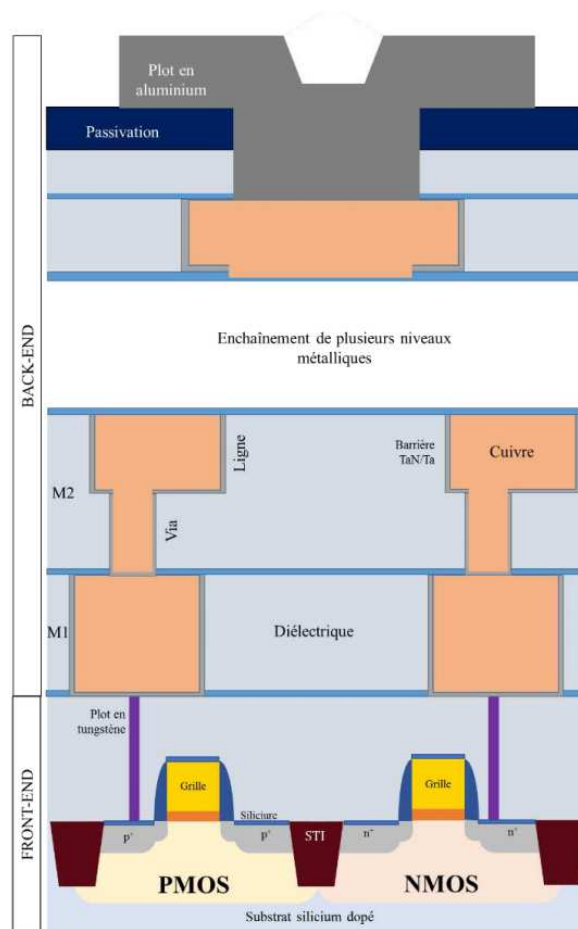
BACK-END

Plot en aluminium

Passivation

Enchaînement de plusieurs niveaux métalliques

M2

Ligne

Via

Barrière TaN/Ta

Cuivre

M1

Diélectrique

FRONT-END

Plot en tungstène

Grille

Siliciure

Grille

$p^+$

$p^+$

STI

$n^+$

$n^+$

PMOS

NMOS

Substrat silicium dopé